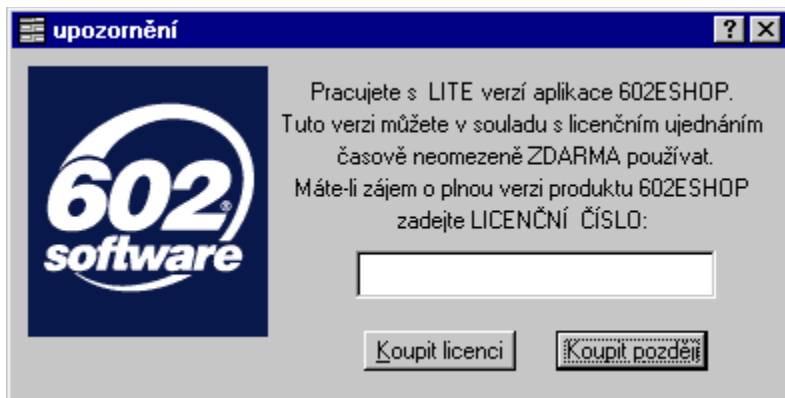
upozornění

? ×

602® software

Pracujete s LITE verzí aplikace 602ESHOP. Tuto verzi můžete v souladu s licenčním ujednáním časově neomezeně ZDARMA používat. Máte-li zájem o plnou verzi produktu 602ESHOP zadejte LICENČNÍ ČÍSLO:

Koupit licenci

Koupit později